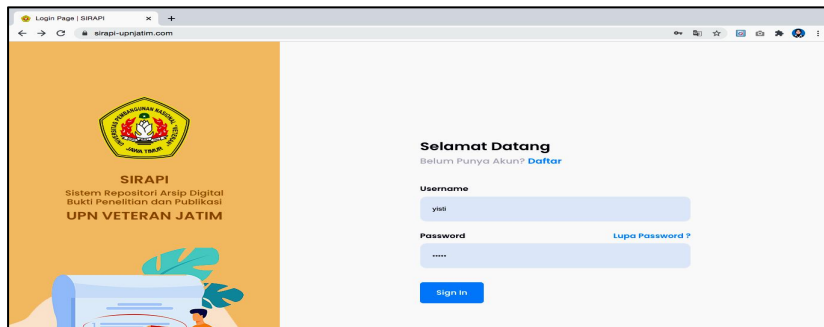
Login Page | SIRAPI ×
sirapi-upnjatim.com

UNIVERSITAS PEMBANGUNAN NASIONAL VETERAN JAWA TIMUR

SIRAPI
Sistem Repositori Arsip Digital Bukti Penelitian dan Publikasi
UPN VETERAN JATIM

Selamat Datang
Belum Punya Akun? Daftar

Username
yisti

Password
Lupa Password ?
•••••

Sign In